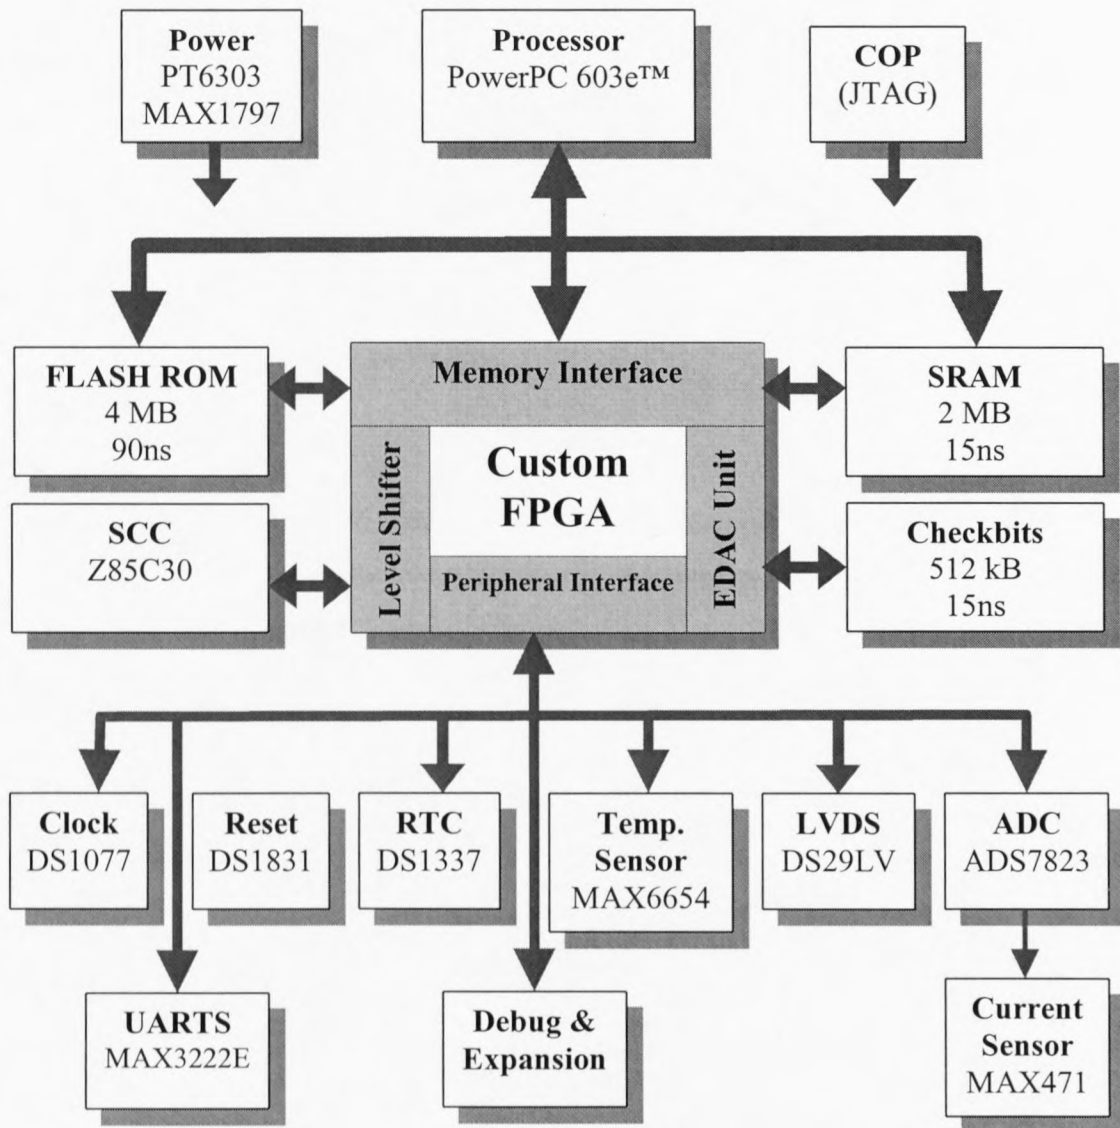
Power
PT6303
MAX1797

Processor
PowerPC 603e™

COP
(JTAG)

FLASH ROM
4 MB
90ns

Memory Interface

SRAM
2 MB
15ns

Level Shifter

Custom
FPGA

EDAC Unit

SCC
Z85C30

Peripheral Interface

Checkbits
512 kB
15ns

Clock
DS1077

Reset
DS1831

RTC
DS1337

Temp.
Sensor
MAX6654

LVDS
DS29LV

ADC
ADS7823

UARTS
MAX3222E

Debug &
Expansion

Current
Sensor
MAX471